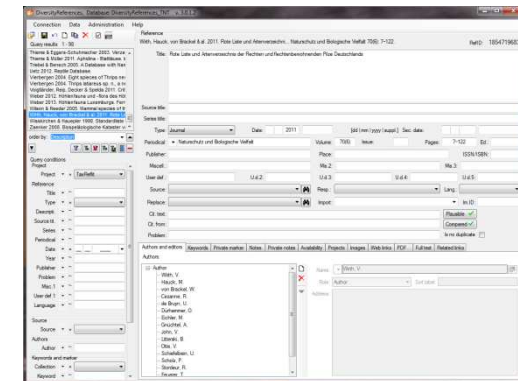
DiversityReferences Database: DiversityReferences_Test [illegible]

Connection Data Administration Help

Query results 1 - 50

Thanne & Eggers-Schumacher 2003. Verze...
Thiere & Müller 2011. Aphidina - Blattläuse...
Thiebel & Bernoth 2005. A Database with Ne...
Uetz 2013. Reptile Database
Vierbergen 2004. Eight species of Thrips ne...
Vierbergen 2004. Thrips latarnus sp. n., a n...
Vogtländer, Rink, Seicher & Speida 2011. Ch...
Weber 2012. Hühlenfauna und -flora des Hü...
Weber 2013. Hühlenfauna Luxemburgs. Form...
Wilsen & Reeder 2005. Mammal species of th...
Wirth, Hauck, von Brackel & al. 2011. Rote Lis...
Wissbrücken & Hauspier 1990. Standardliste...
Zaminer 2009. Beispielskripte Katalog...

order by:

Query conditions
Project
Project
TaxRefIt
Reference
Title
Type
Descript.
Source tit.
Series tit.
Periodical
Date
Year
Publisher
Problem
Misc. 1
User def. 1
Language
Source
Source
Authors
Author
Keywords and marker
Collection
Keyword

Reference
Wirth, Hauck, von Brackel & al. 2011. Rote Liste und Artenverzeichnis ... Naturschutz und Biologische Vielfalt 70(6): 7-122.
RefID: 185471968

Title: Rote Liste und Artenverzeichnis der Flechten und flechtenbewohnenden Pilze Deutschlands

Source title:
Series title:
Type: Journal
Date: 2011
[dd mm yyyy suppl.] Sec. date:
Periodical: Naturschutz und Biologische Vielfalt
Volume: 70(6)
Issue:
Pages: 7-122
Ed.:
Publisher:
Place:
ISSN/ISBN:
Miscell.:
Misc 2:
Misc 3:
User def.:
U.d.2:
U.d.3:
U.d.4:
U.d.5:
Source:
Resp.:
Lang.:
Replace:
Import:
Ct. text:
Plausible
Ct. from:
Compared
Problem:
Is no duplicate

Authors and editors
Keywords
Private marker
Notes
Private notes
Availability
Projects
Images
Web links
PDF
Full text
Related links

Authors:
Author
Wirth, V.
Hauck, M.
von Brackel, W.
Cezanne, R.
de Bruyn, U.
Dürhammer, O.
Eichler, M.
Gnüchtel, A.
John, V.
Litterski, B.
Otte, V.
Schiefelbein, U.
Scholz, P.
Stordeur, R.
Feuerer, T.

Name: Wirth, V.
Role: Author
2nd letter
Address: